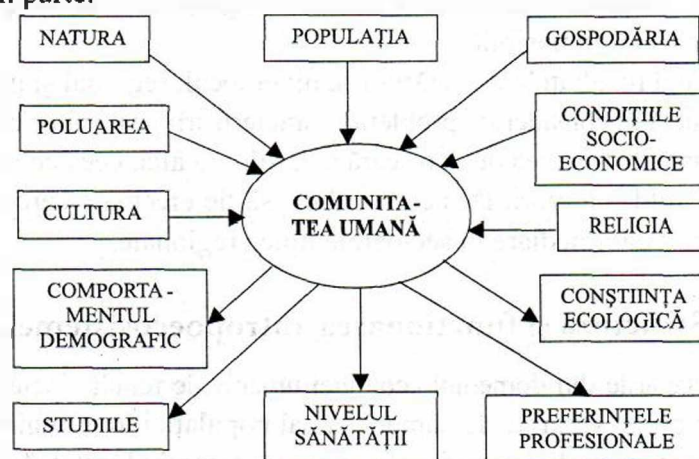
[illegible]

NATURA

POPULAȚIA

GOSPODĂRIA

POLUAREA

CONDIȚIILE SOCIO-ECONOMICE

CULTURA

COMUNITATEA UMANĂ

RELIGIA

COMPORTAMENTUL DEMOGRAFIC

CONȘTIINȚA ECOLOGICĂ

STUDIILE

NIVELUL SĂNĂTĂȚII

PREFERINȚELE PROFESIONALE